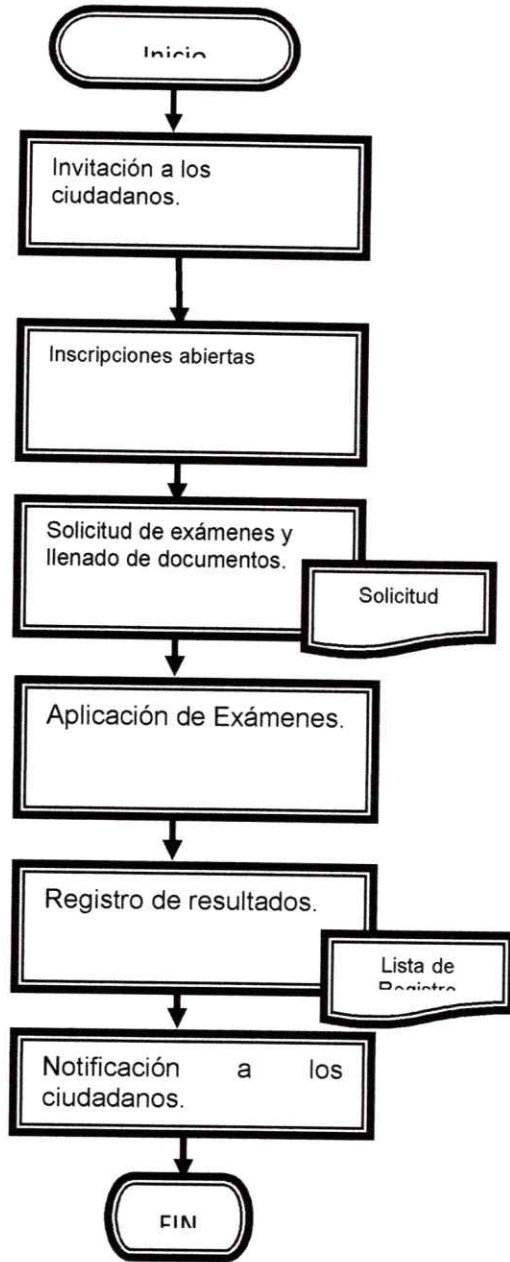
Inicio

Invitación a los ciudadanos.

Inscripciones abiertas

Solicitud de exámenes y llenado de documentos.

Solicitud

Aplicación de Exámenes.

Registro de resultados.

Lista de Registro

Notificación a los ciudadanos.

FIN